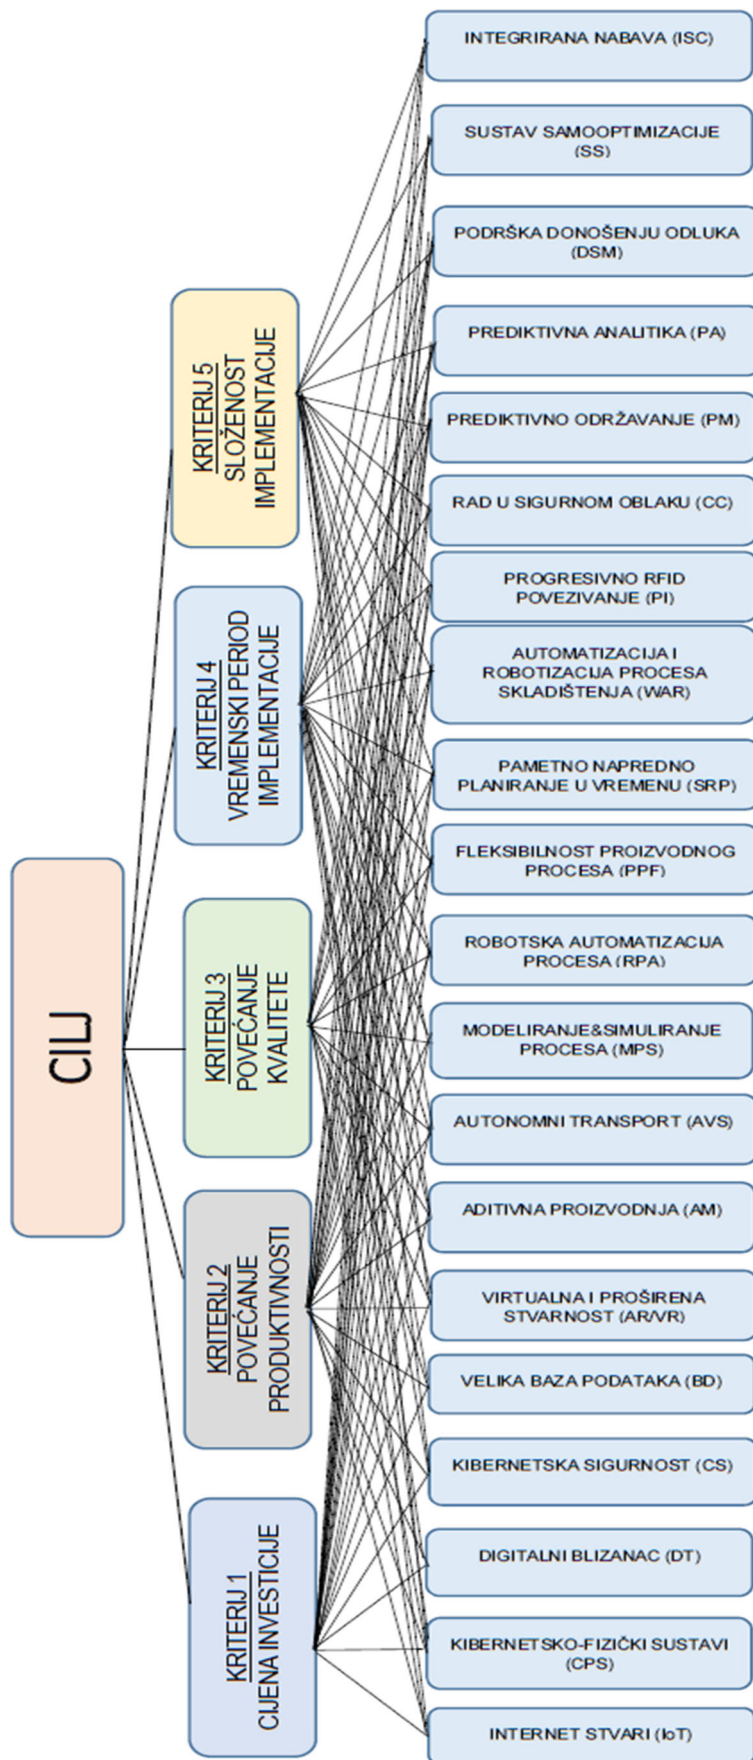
CILJ

KRITERIJ 5
SLOŽENOST IMPLEMENTACIJE

KRITERIJ 4
VREMENSKI PERIOD IMPLEMENTACIJE

KRITERIJ 3
POVEĆANJE KVALITETE

KRITERIJ 2
POVEĆANJE PRODUKTIVNOSTI

KRITERIJ 1
CIJENA INVESTICIJE

INTEGRIRANA NABAVA (ISC)

SUSTAV SAMOOPTIMIZACIJE (SS)

PODRŠKA DONOŠENJU ODLUKA (DSM)

PREDIKTIVNA ANALITIKA (PA)

PREDIKTIVNO ODRŽAVANJE (PM)

RAD U SIGURNOM OBLAKU (CC)

PROGRESIVNO RFID POVEZIVANJE (PI)

AUTOMATIZACIJA I ROBOTIZACIJA PROCESA SKLADIŠTENJA (WAR)

PAMETNO NAPREDNO PLANIRANJE U VREMENU (SRP)

FLEKSIBILNOST PROIZVODNOG PROCESA (PPF)

ROBOTSKA AUTOMATIZACIJA PROCESA (RPA)

MODELIRANJE&SIMULIRANJE PROCESA (MPS)

AUTONOMNI TRANSPORT (AVS)

ADITIVNA PROIZVODNJA (AM)

VIRTUALNA I PROŠIRENA STVARNOST (AR/VR)

VELIKA BAZA PODATAKA (BD)

KIBERNETSKA SIGURNOST (CS)

DIGITALNI BLIZANAC (DT)

KIBERNETSKO-FIZIČKI SUSTAVI (CPS)

INTERNET STVARI (IoT)